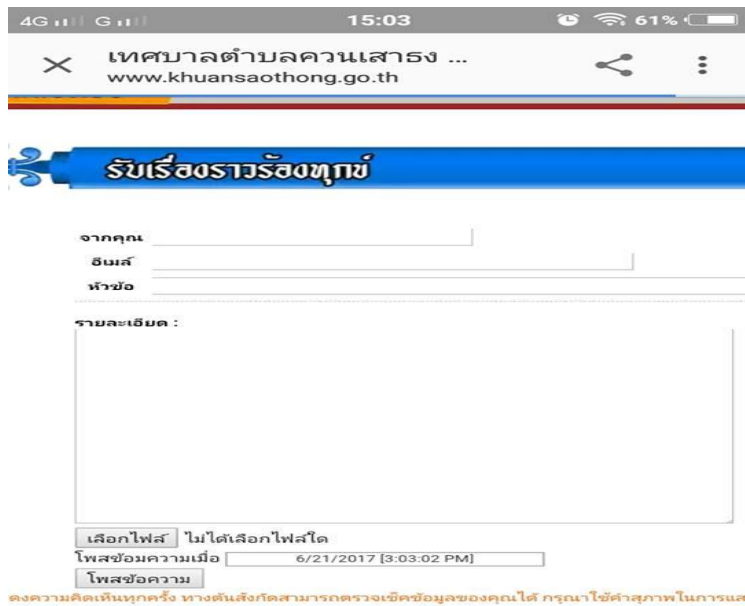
4G G 15:03 61%

เทศบาลตำบลควนเสาธง ...
www.khuansaothong.go.th

รับเรื่องราวร้องทุกข์

จากคุณ
อีเมล์
หัวข้อ

รายละเอียด :

เลือกไฟล์ ไม่ได้เลือกไฟล์ใด
โพสข้อมความเมื่อ 6/21/2017 [3:03:02 PM]
โพสข้อความ

ดงความคิดเห็นทุกครั้ง ทางต้นสังกัดสามารถตรวจเช็คข้อมูลของคุณได้ กรุณาใช้คำสุภาพในการแส